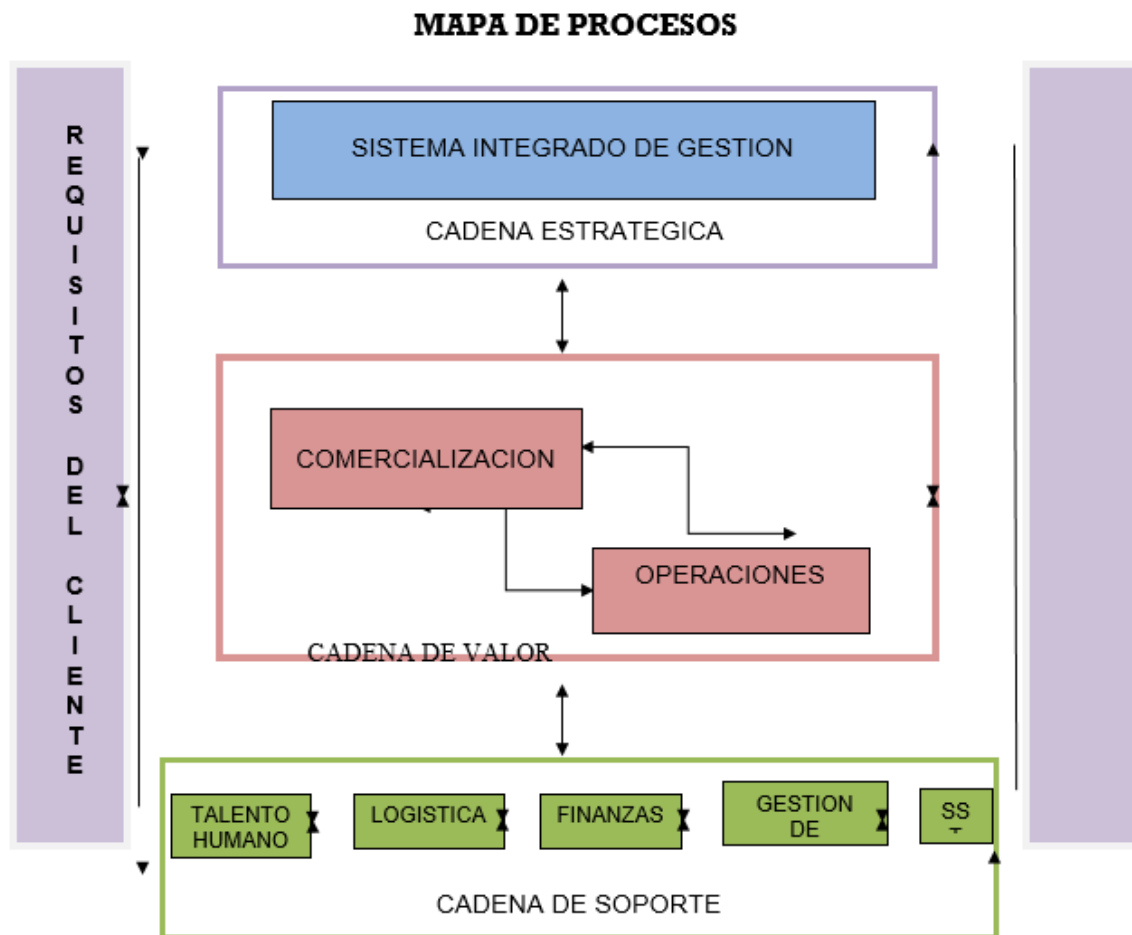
MAPA DE PROCESOS

REQUISITOS DEL CLIENTE

SISTEMA INTEGRADO DE GESTION

CADENA ESTRATEGICA

COMERCIALIZACION

OPERACIONES

CADENA DE VALOR

TALENTO HUMANO

LOGISTICA

FINANZAS

GESTION DE

SS

CADENA DE SOPORTE